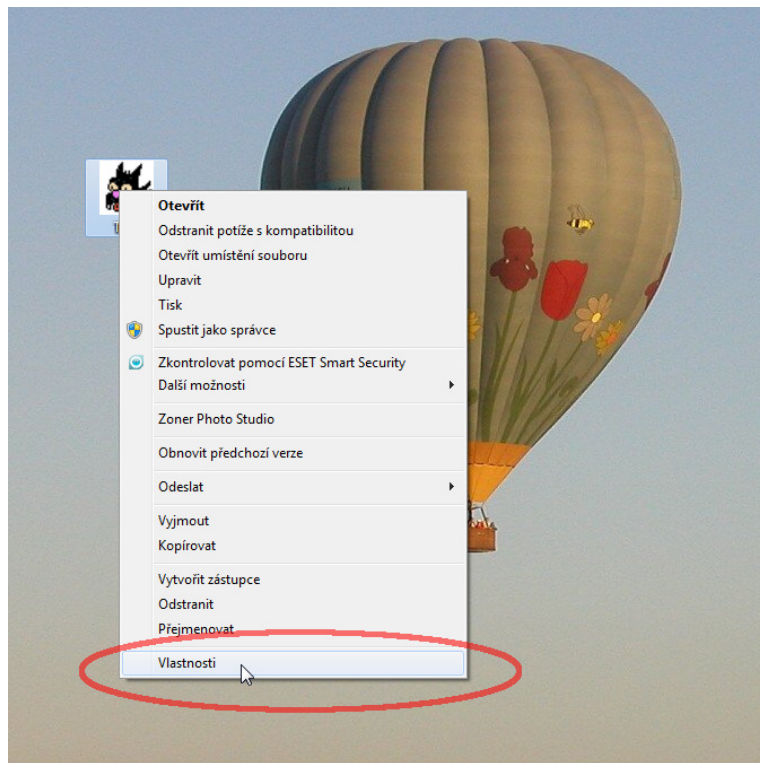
Otevřít
Odstranit potíže s kompatibilitou
Otevřít umístění souboru
Upravit
Tisk
Spustit jako správce
Zkontrolovat pomocí ESET Smart Security
Další možnosti
Zoner Photo Studio
Obnovit předchozí verze
Odeslat
Vyjmout
Kopírovat
Vytvořit zástupce
Odstranit
Přejmenovat
Vlastnosti